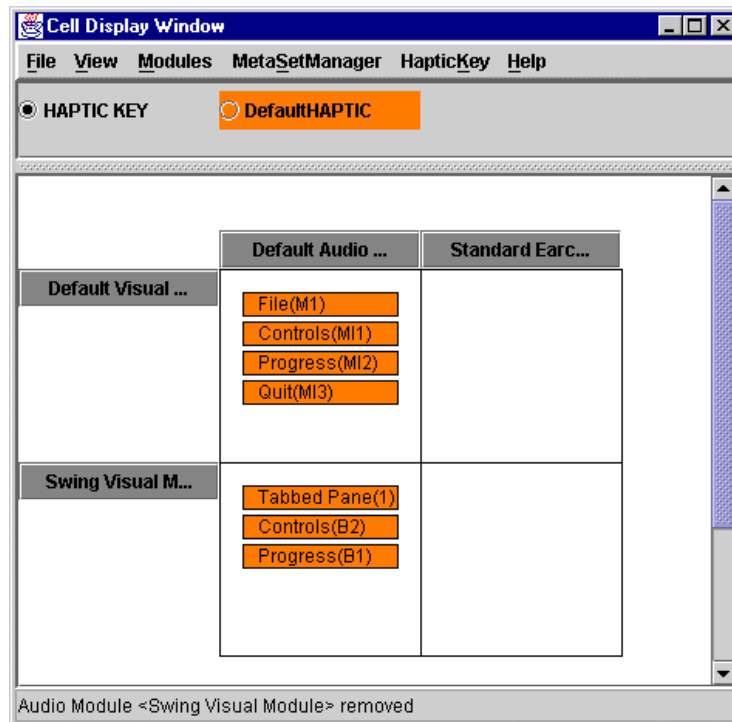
Cell Display Window

File View Modules MetaSetManager HapticKey Help

HAPTIC KEY DefaultHAPTIC

| | Default Audio ... | Standard Earc... |
|---|---|---|
| Default Visual ... | File(M1) Controls(MI1) Progress(MI2) Quit(MI3) | |
| Swing Visual M... | Tabbed Pane(1) Controls(B2) Progress(B1) | |

Audio Module <Swing Visual Module> removed